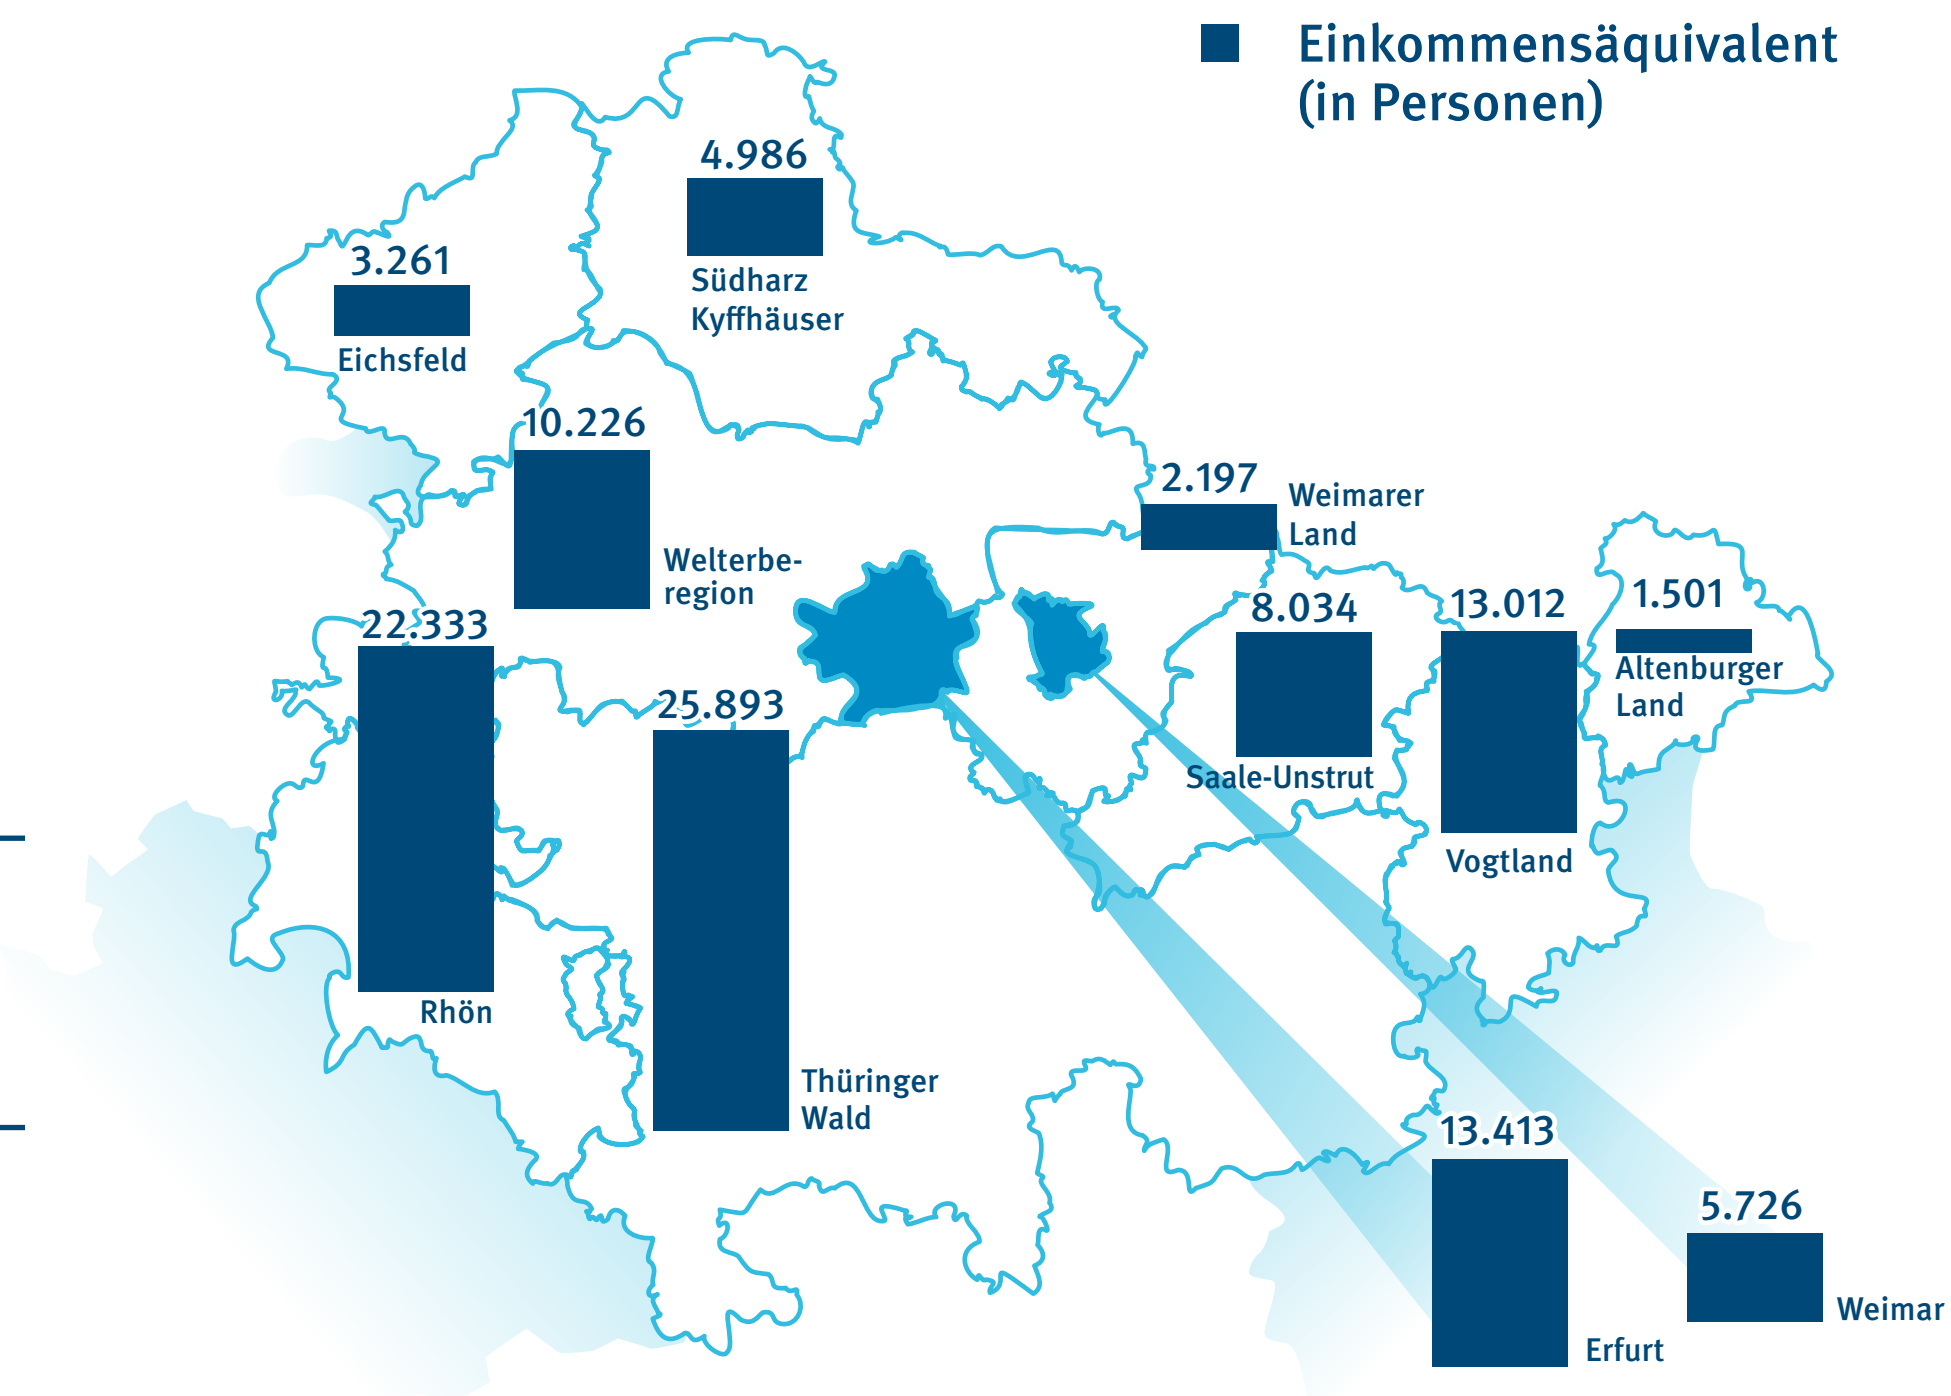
Einkommensäquivalent (in Personen)

4.986
Südharz Kyffhäuser

3.261
Eichsfeld

10.226
Welterberegion

2.197
Weimarer Land

22.333
Rhön

25.893
Thüringer Wald

8.034
Saale-Unstrut

13.012
Vogtland

1.501
Altenburger Land

13.413
Erfurt

5.726
Weimar